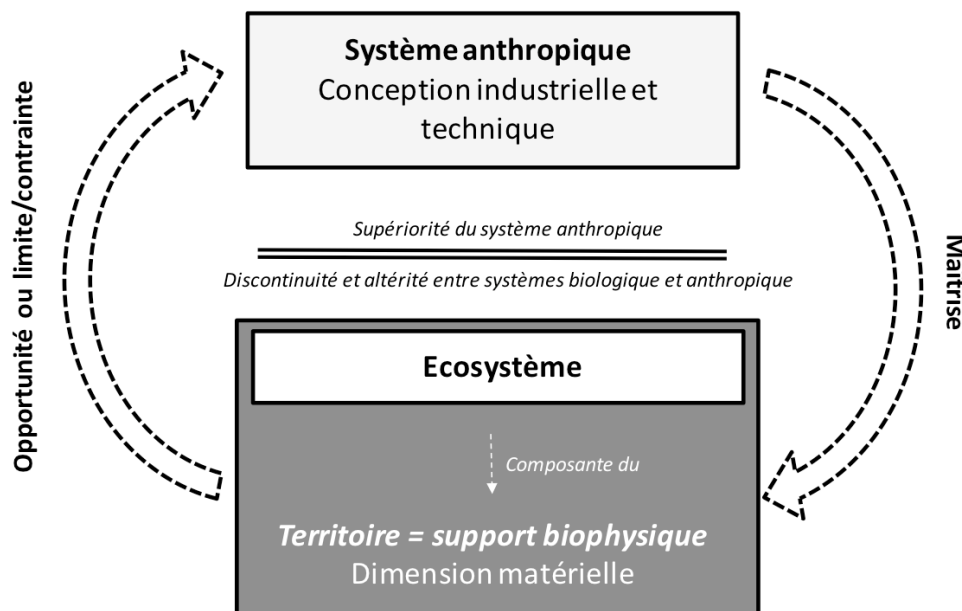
Système anthropique
Conception industrielle et technique

Maîtrise

Supériorité du système anthropique

Discontinuité et altérité entre systèmes biologique et anthropique

Opportunité ou limite/contrainte

Ecosystème

Composante du

Territoire = support biophysique
Dimension matérielle